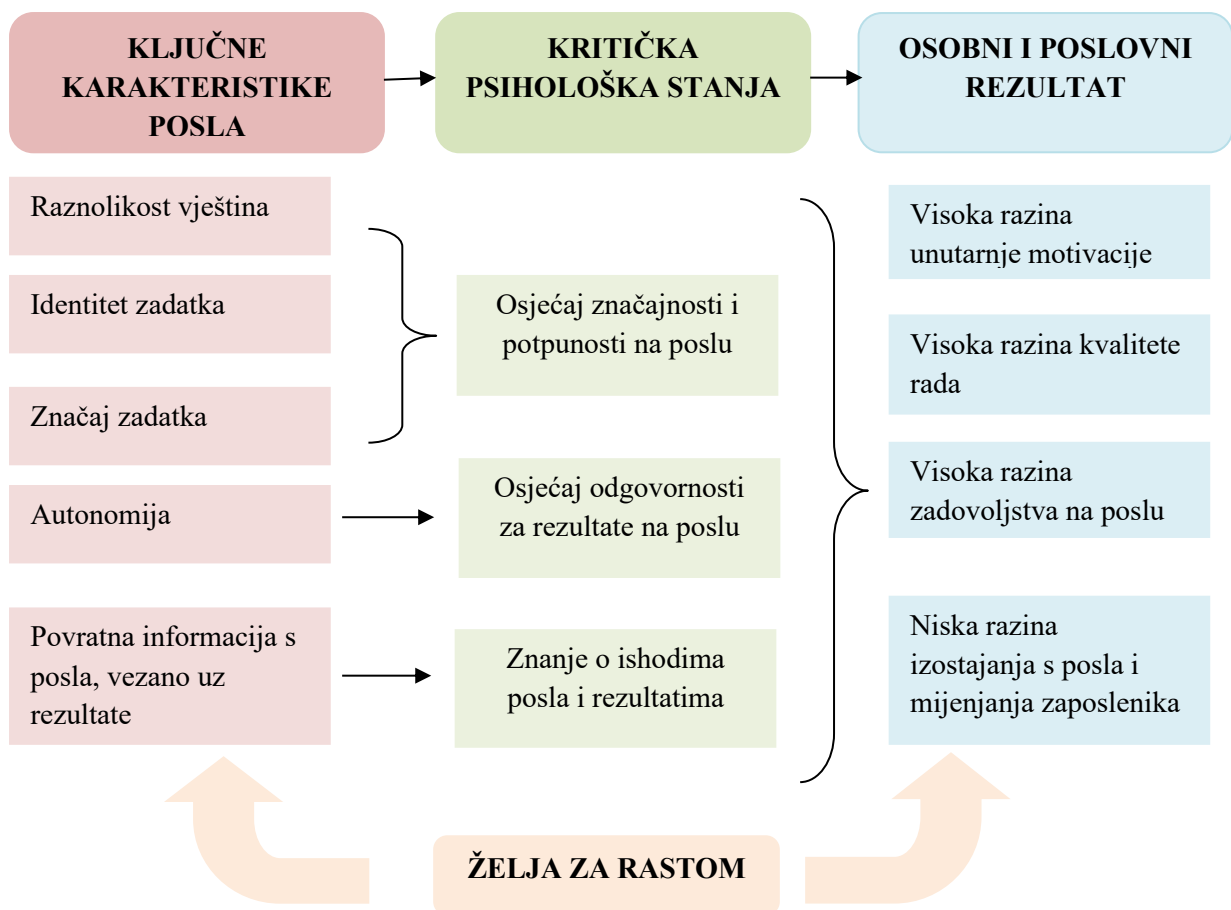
KLJUČNE KARAKTERISTIKE POSLA

KRITIČKA PSIHOLOŠKA STANJA

OSOBNI I POSLOVNI REZULTAT

Raznolikost vještina

Identitet zadatka

Značaj zadatka

Osjećaj značajnosti i potpunosti na poslu

Autonomija

Osjećaj odgovornosti za rezultate na poslu

Povratna informacija s posla, vezano uz rezultate

Znanje o ishodima posla i rezultatima

Visoka razina unutarnje motivacije

Visoka razina kvalitete rada

Visoka razina zadovoljstva na poslu

Niska razina izostajanja s posla i mijenjanja zaposlenika

ŽELJA ZA RASTOM